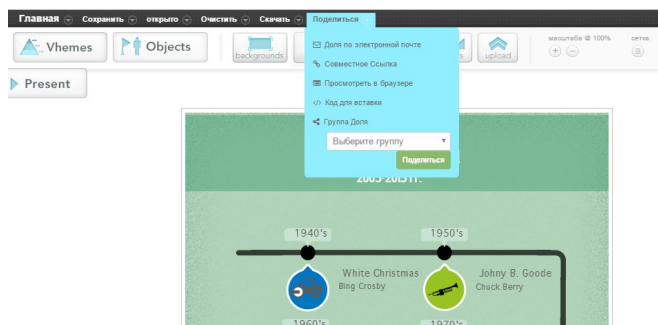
Главная Сохранить открыто Очистить Скачать Поделиться

Vhemes Objects backgrounds upload масштаба @ 100% сетка

Present

Доля по электронной почте
Совместное Ссылка
Просмотреть в браузере
Код для вставки
Группа Доля
Выберите группу
Поделиться

2005-2015 гг.

1940's 1950's

White Christmas
Bing Crosby

Johny B. Goode
Chuck Berry

1960's 1970's